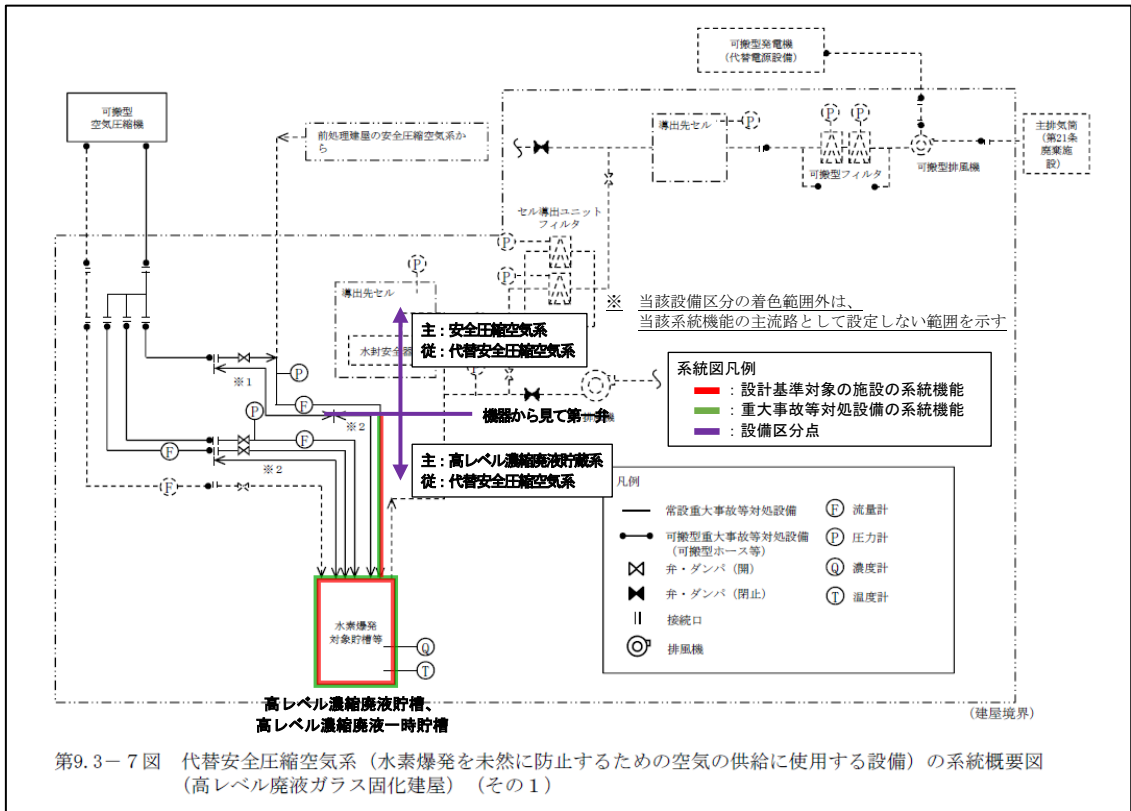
可搬型発電機
（代替電源設備）

可搬型
空気圧縮機

前処理建屋の安全圧縮空気系から

導出先セル

P

P P

主排気筒
（第21条
廃棄施
設）

可搬型フィルタ

可搬型排風機

セル導出ユニット
フィルタ

P

P

P

導出先セル

※　当該設備区分の着色範囲外は、
当該系統機能の主流路として設定しない範囲を示す

主：安全圧縮空気系
従：代替安全圧縮空気系

水封安全器

系統図凡例
：設計基準対象の施設の系統機能
：重大事故等対処設備の系統機能
：設備区分点

※1

P

P

F

機器から見て第一弁

※2

F

F

※2

主：高レベル濃縮廃液貯蔵系
従：代替安全圧縮空気系

F

凡例
常設重大事故等対処設備
可搬型重大事故等対処設備
（可搬型ホース等）
弁・ダンパ（開）
弁・ダンパ（閉止）
接続口
排風機
F 流量計
P 圧力計
Q 濃度計
T 温度計

水素爆発
対象貯槽等

Q

T

高レベル濃縮廃液貯槽、
高レベル濃縮廃液一時貯槽

（建屋境界）

第9.3－7図　代替安全圧縮空気系（水素爆発を未然に防止するための空気の供給に使用する設備）の系統概要図
（高レベル廃液ガラス固化建屋）（その1）